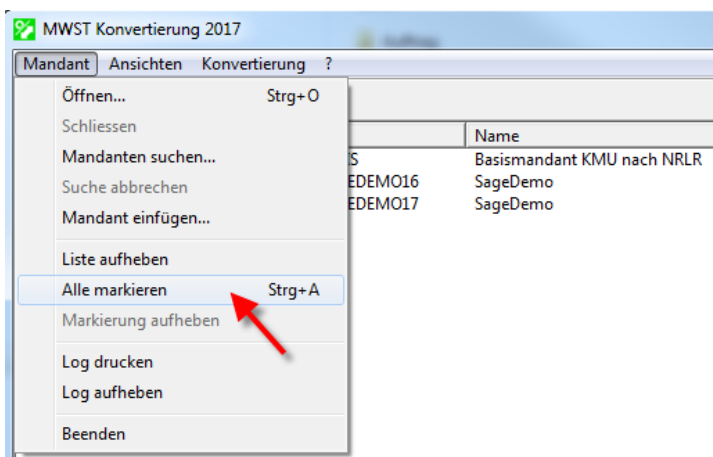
MWST Konvertierung 2017

Mandant Ansichten Konvertierung ?

Öffnen... Strg+O
Schliessen
Mandanten suchen...
Suche abbrechen
Mandant einfügen...
Liste aufheben
Alle markieren Strg+A
Markierung aufheben
Log drucken
Log aufheben
Beenden

| | Name |
|---|---|
| S | Basismandant KMU nach NRLR |
| EDEMO16 | SageDemo |
| EDEMO17 | SageDemo |